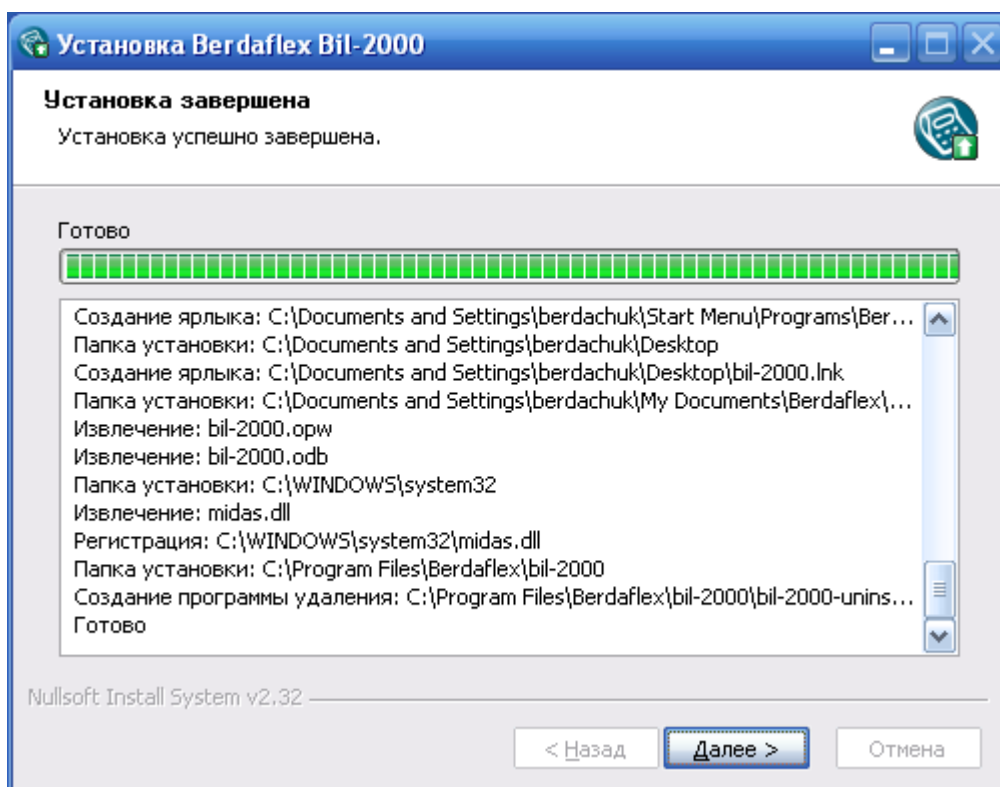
Установка Berdaflex Bil-2000

Установка завершена
Установка успешно завершена.

Готово

Создание ярлыка: C:\Documents and Settings\berdachuk\Start Menu\Programs\Ber...
Папка установки: C:\Documents and Settings\berdachuk\Desktop
Создание ярлыка: C:\Documents and Settings\berdachuk\Desktop\bil-2000.lnk
Папка установки: C:\Documents and Settings\berdachuk\My Documents\Berdaflex\...
Извлечение: bil-2000.opw
Извлечение: bil-2000.odb
Папка установки: C:\WINDOWS\system32
Извлечение: midas.dll
Регистрация: C:\WINDOWS\system32\midas.dll
Папка установки: C:\Program Files\Berdaflex\bil-2000
Создание программы удаления: C:\Program Files\Berdaflex\bil-2000\bil-2000-unins...
Готово

Nullsoft Install System v2.32

< Назад | Далее > | Отмена